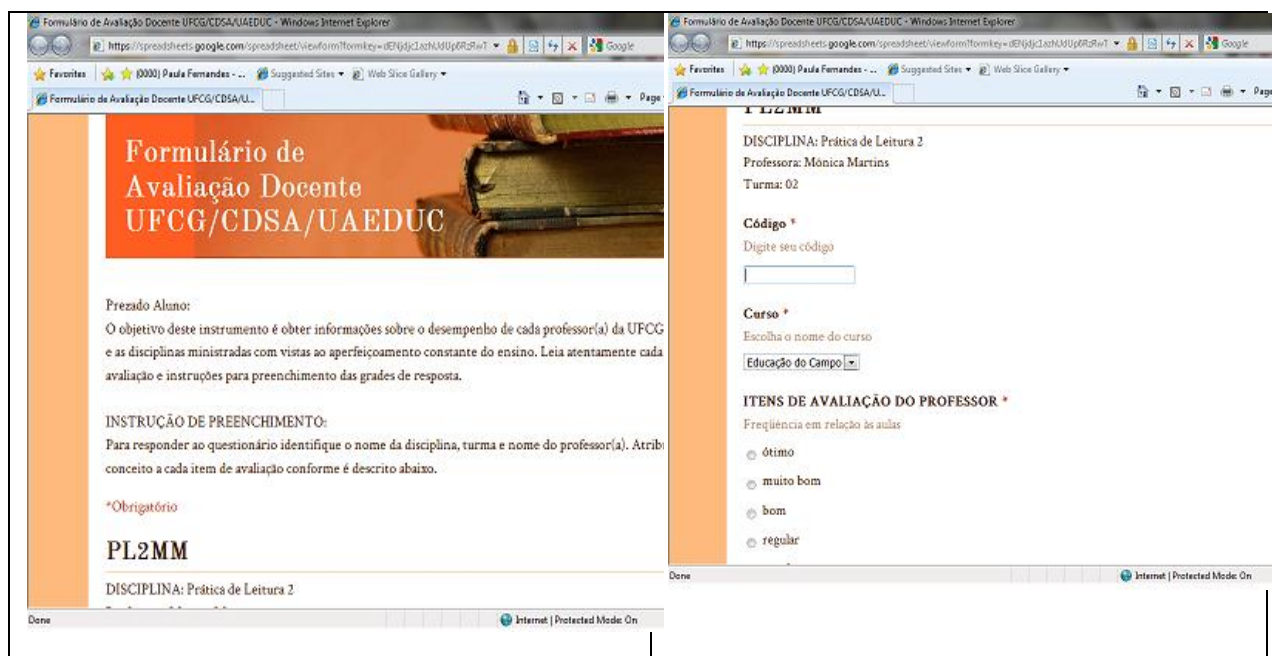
Formulário de Avaliação Docente UFCG/CDSA/UAEDUC - Windows Internet Explorer

https://spreadsheets.google.com/spreadsheet/viewform?formkey=dENjdjc1azhUdUp6RzRwT

Google

Favorites | (0000) Paula Fernandes - ... | Suggested Sites ▾ | Web Slice Gallery ▾

Formulário de Avaliação Docente UFCG/CDSA/U...

Page

Formulário de Avaliação Docente UFCG/CDSA/UAEDUC

Prezado Aluno:

O objetivo deste instrumento é obter informações sobre o desempenho de cada professor(a) da UFCG e as disciplinas ministradas com vistas ao aperfeiçoamento constante do ensino. Leia atentamente cada avaliação e instruções para preenchimento das grades de resposta.

INSTRUÇÃO DE PREENCHIMENTO:

Para responder ao questionário identifique o nome da disciplina, turma e nome do professor(a). Atribu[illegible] conceito a cada item de avaliação conforme é descrito abaixo.

*Obrigatório

PL2MM

DISCIPLINA: Prática de Leitura 2

Done

Internet | Protected Mode: On

Formulário de Avaliação Docente UFCG/CDSA/UAEDUC - Windows Internet Explorer

https://spreadsheets.google.com/spreadsheet/viewform?formkey=dENjdjc1azhUdUp6RzRwT

Google

Favorites | (0000) Paula Fernandes - ... | Suggested Sites ▾ | Web Slice Gallery ▾

Formulário de Avaliação Docente UFCG/CDSA/U...

Page

PL2MM

DISCIPLINA: Prática de Leitura 2

Professora: Mônica Martins

Turma: 02

Código *

Digite seu código

Curso *

Escolha o nome do curso

Educação do Campo

ITENS DE AVALIAÇÃO DO PROFESSOR *

Freqüência em relação às aulas

ótimo

muito bom

bom

regular

Done

Internet | Protected Mode: On